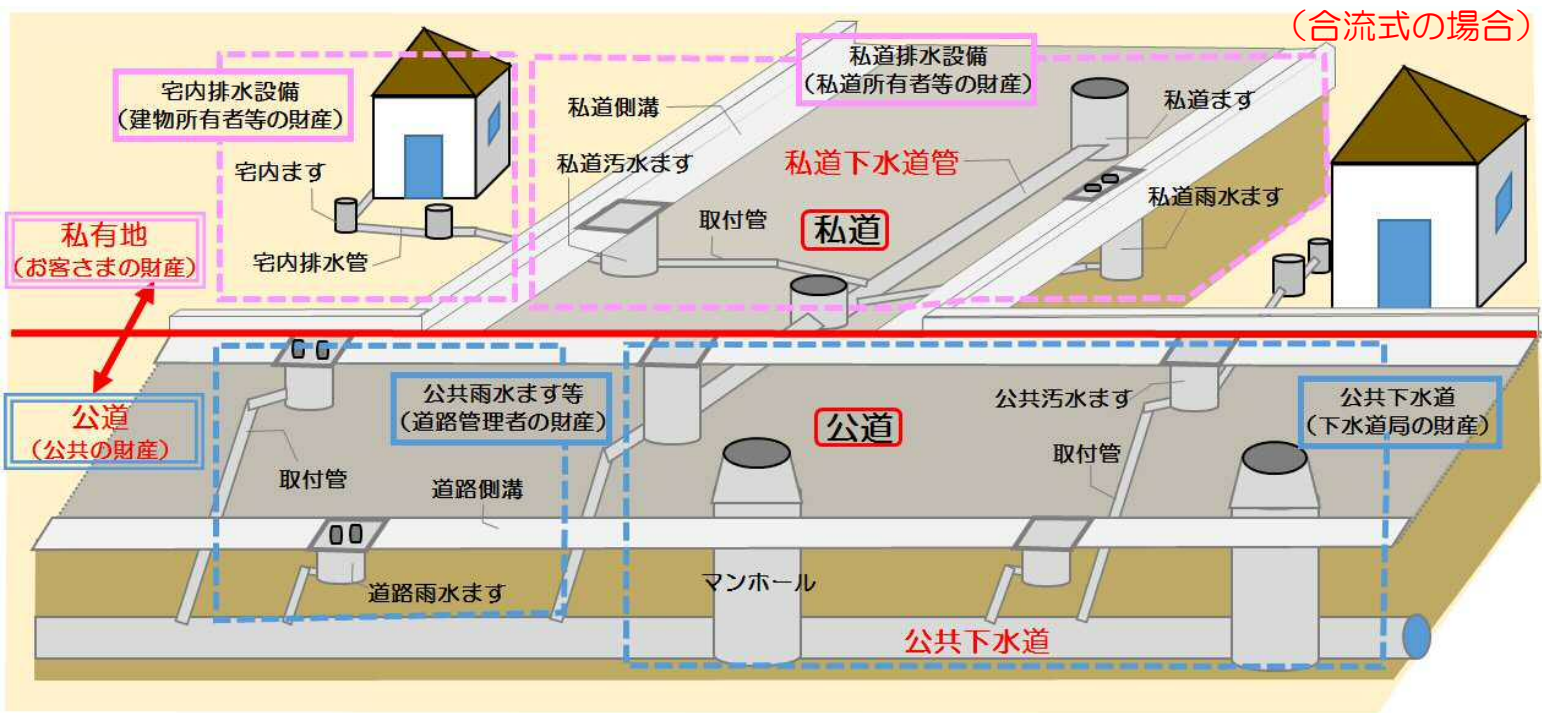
（合流式の場合）

宅内排水設備
（建物所有者等の財産）

宅内ます

宅内排水管

私道排水設備
（私道所有者等の財産）

私道側溝

私道ます

私道汚水ます

私道下水道管

私道雨水ます

取付管

私道

私有地
（お客さまの財産）

公道
（公共の財産）

公共雨水ます等
（道路管理者の財産）

公道

公共汚水ます

公共下水道
（下水道局の財産）

取付管

取付管

道路側溝

道路雨水ます

マンホール

公共下水道